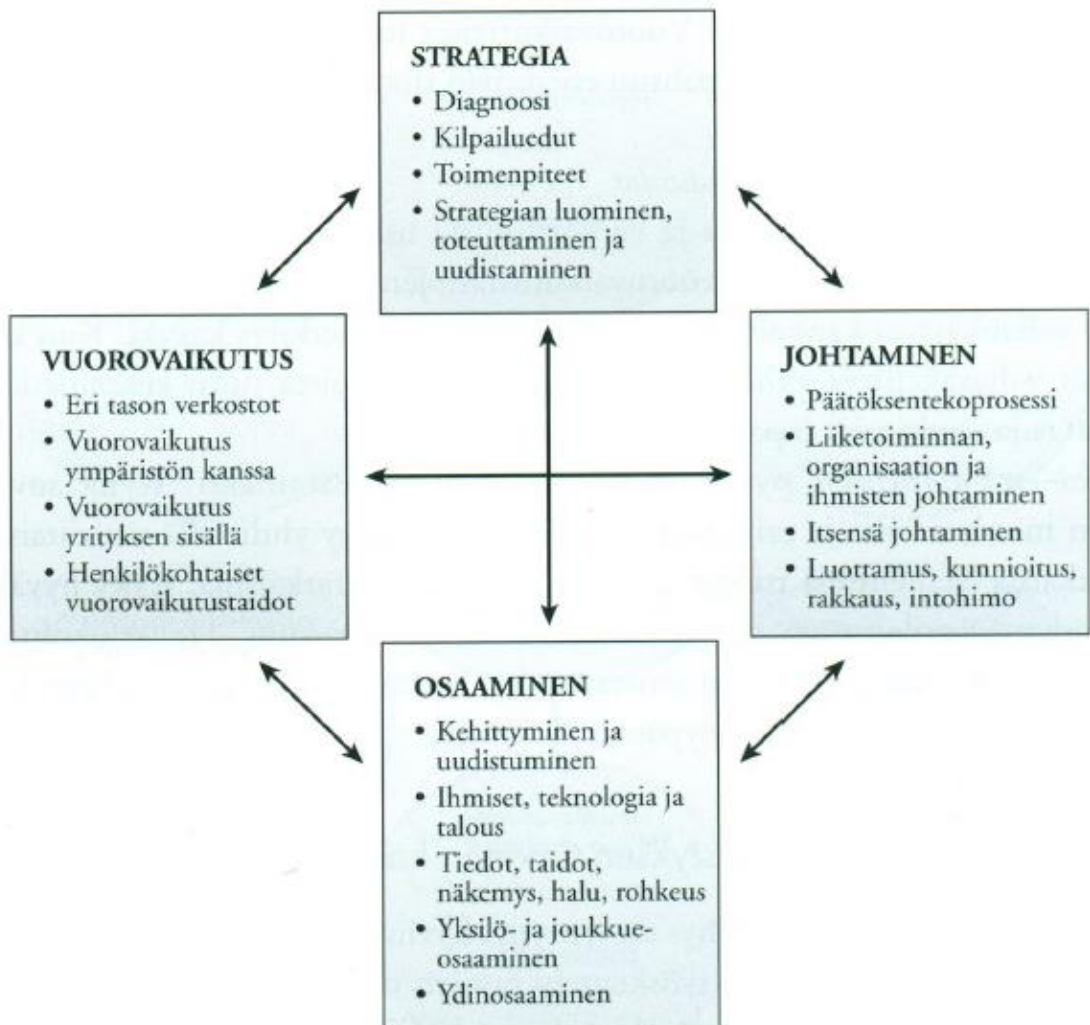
STRATEGIA
• Diagnoosi
• Kilpailuedut
• Toimenpiteet
• Strategian luominen, toteuttaminen ja uudistaminen

VUOROVAIKUTUS
• Eri tason verkostot
• Vuorovaikutus ympäristön kanssa
• Vuorovaikutus yrityksen sisällä
• Henkilökohtaiset vuorovaikutustaidot

JOHTAMINEN
• Päätöksentekoprosessi
• Liiketoiminnan, organisaation ja ihmisten johtaminen
• Itsensä johtaminen
• Luottamus, kunnioitus, rakkaus, intohimo

OSAAMINEN
• Kehittyminen ja uudistuminen
• Ihmiset, teknologia ja talous
• Tiedot, taidot, näkemys, halu, rohkeus
• Yksilö- ja joukkueosaaminen
• Ydinosaaminen